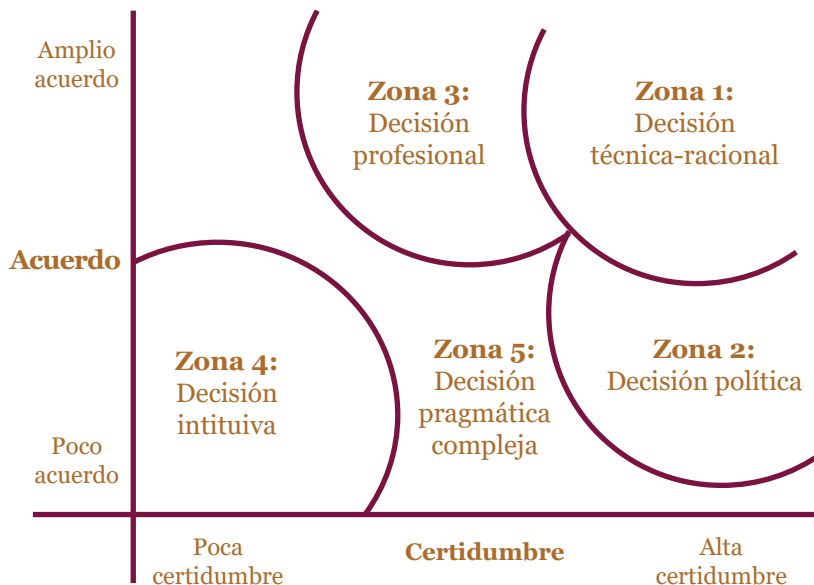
Amplio acuerdo

Zona 3: Decisión profesional

Zona 1: Decisión técnica-racional

Acuerdo

Zona 4: Decisión intituiva

Zona 5: Decisión pragmática compleja

Zona 2: Decisión política

Poco acuerdo

Poca certidumbre

Certidumbre

Alta certidumbre